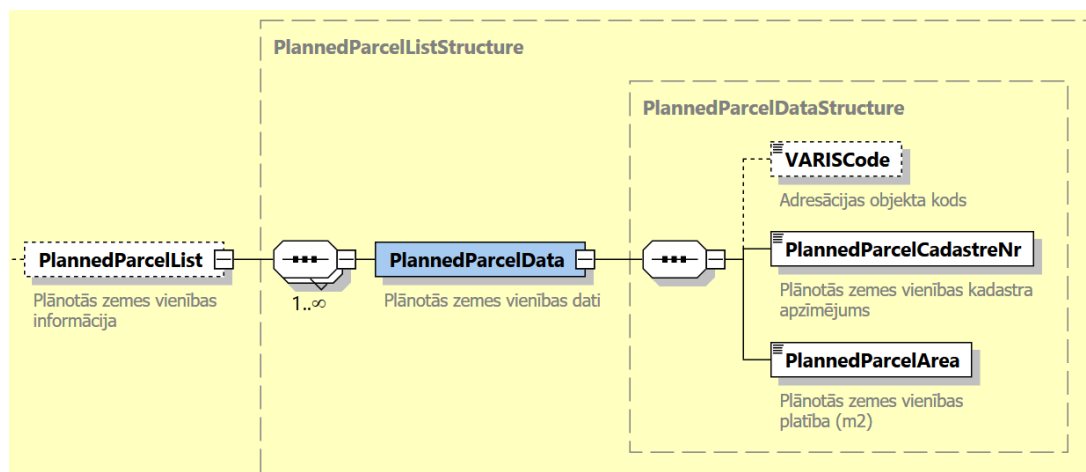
PlannedParcelListStructure

PlannedParcelDataStructure

PlannedParcelList

Plānotās zemes vienības informācija

1..∞

PlannedParcelData

Plānotās zemes vienības dati

VARISCode

Adresācijas objekta kods

PlannedParcelCadastreNr

Plānotās zemes vienības kadastra apzīmējums

PlannedParcelArea

Plānotās zemes vienības platība (m2)